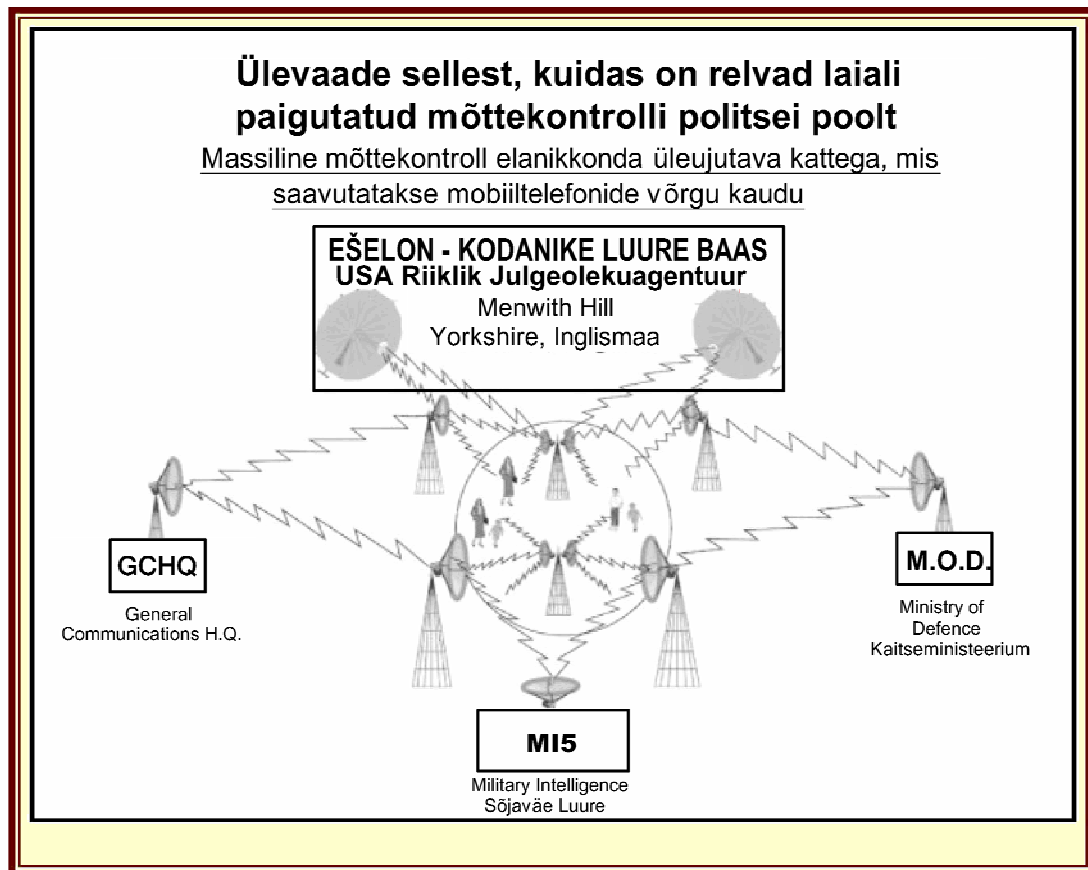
Ülevaade sellest, kuidas on relvad laiali paigutatud mõttekontrolli politsei poolt

Massiline mõttekontroll elanikkonda üleujutava kattega, mis saavutatakse mobiiltelefonide võrgu kaudu

EŠELON - KODANIKE LUURE BAAS
USA Riiklik Julgeolekuagentuur
Menwith Hill
Yorkshire, Inglismaa

GCHQ
General
Communications H.Q.

M.O.D.
Ministry of
Defence
Kaitseministeerium

MI5
Military Intelligence
Sõjaväe Luure